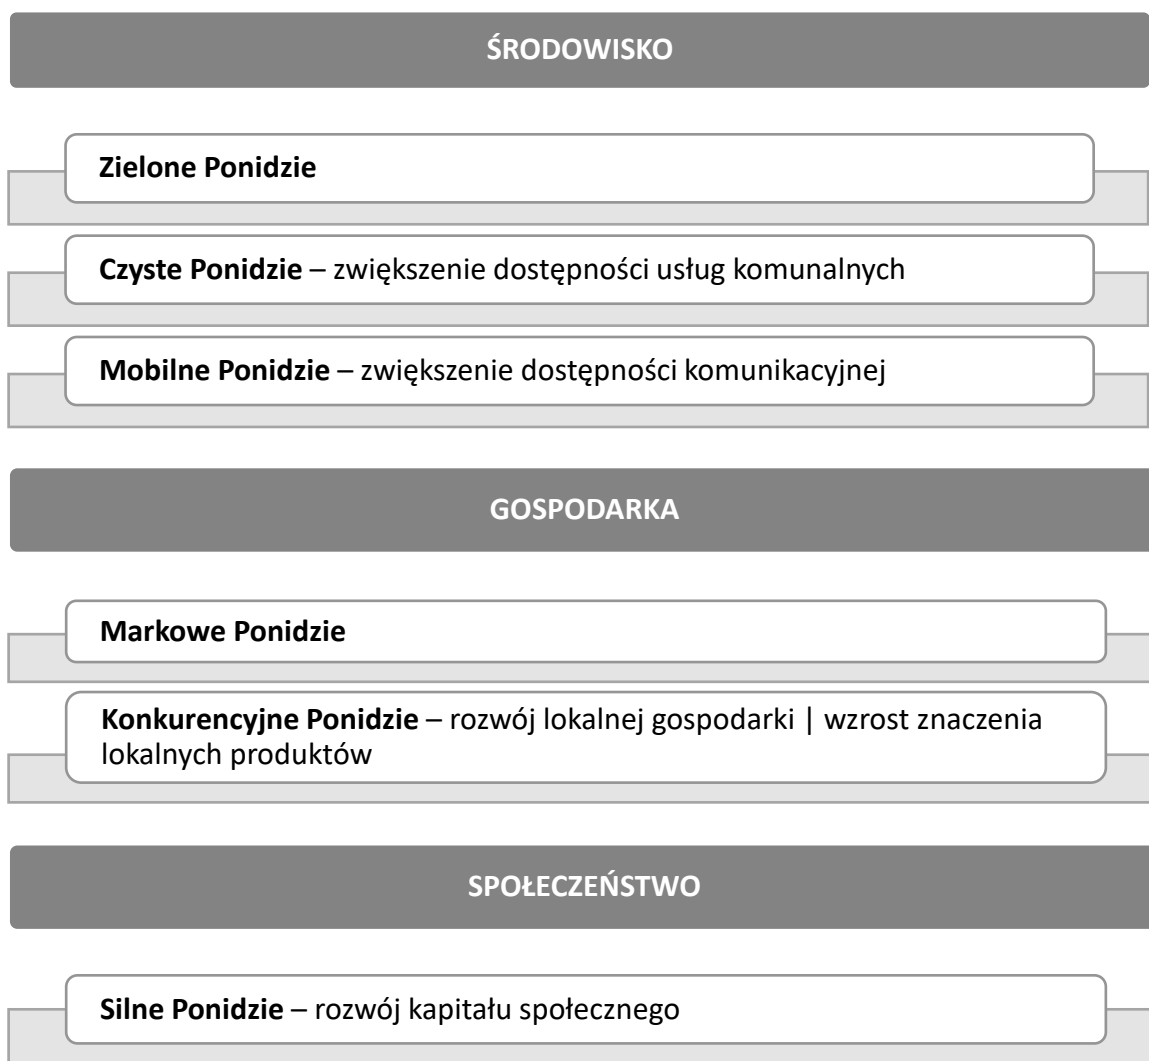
ŚRODOWISKO

Zielone Ponidzie

Czyste Ponidzie – zwiększenie dostępności usług komunalnych

Mobilne Ponidzie – zwiększenie dostępności komunikacyjnej

GOSPODARKA

Markowe Ponidzie

Konkurencyjne Ponidzie – rozwój lokalnej gospodarki | wzrost znaczenia lokalnych produktów

SPOŁECZEŃSTWO

Silne Ponidzie – rozwój kapitału społecznego